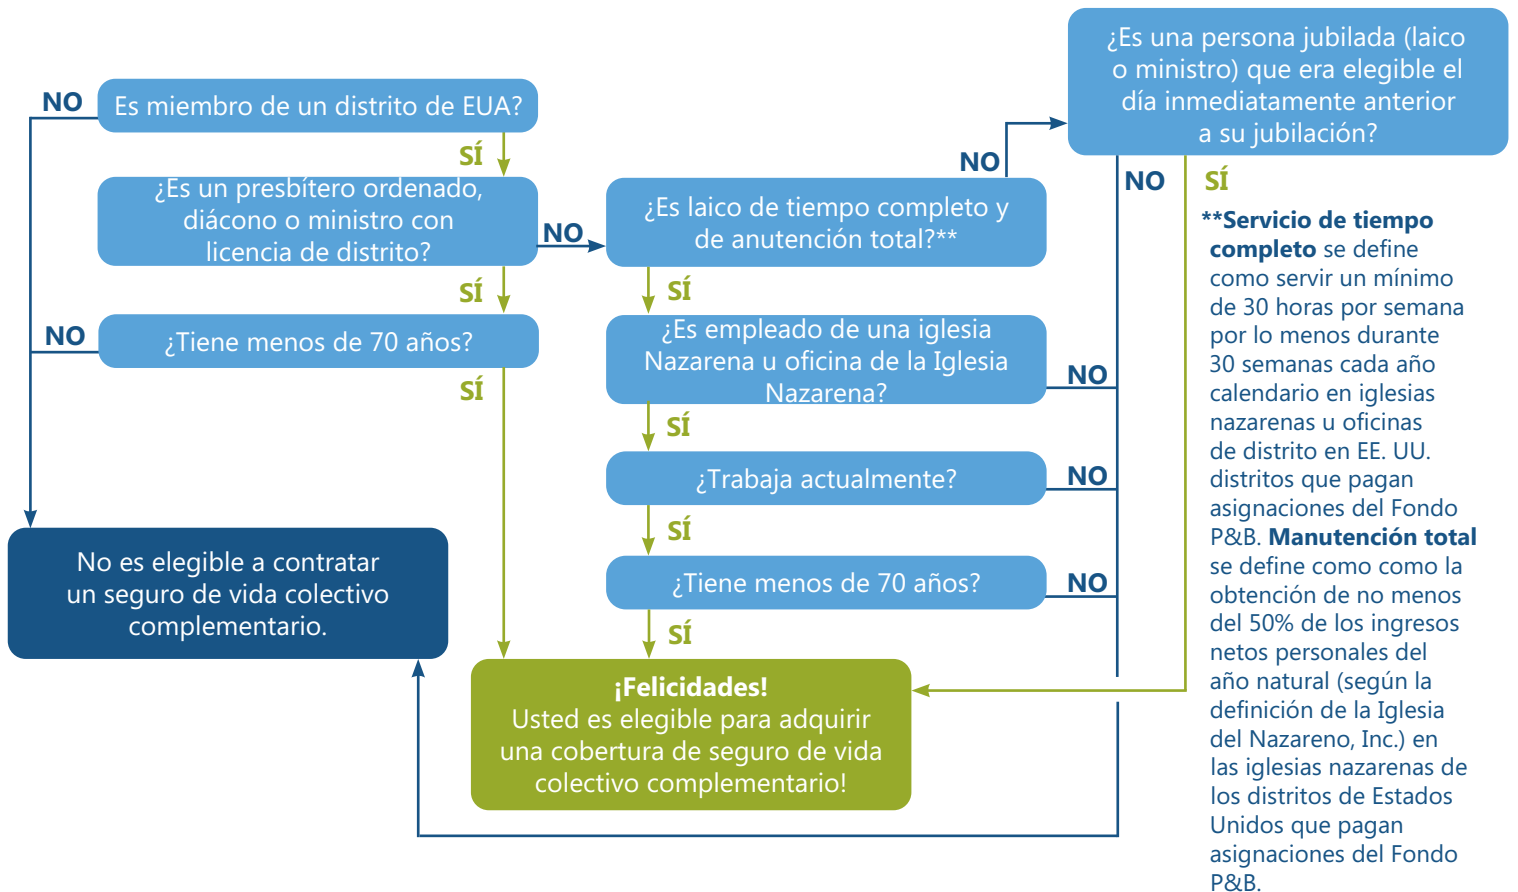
NO
Es miembro de un distrito de EUA?
SÍ
¿Es un presbítero ordenado, diácono o ministro con licencia de distrito?
NO
SÍ
NO
¿Tiene menos de 70 años?
SÍ
No es elegible a contratar un seguro de vida colectivo complementario.

¿Es laico de tiempo completo y de anutención total?**
NO
SÍ
¿Es empleado de una iglesia Nazarena u oficina de la Iglesia Nazarena?
NO
SÍ
¿Trabaja actualmente?
NO
SÍ
¿Tiene menos de 70 años?
NO
SÍ
¡Felicidades!
Usted es elegible para adquirir una cobertura de seguro de vida colectivo complementario!

¿Es una persona jubilada (laico o ministro) que era elegible el día inmediatamente anterior a su jubilación?
NO
SÍ

**Servicio de tiempo completo se define como servir un mínimo de 30 horas por semana por lo menos durante 30 semanas cada año calendario en iglesias nazarenas u oficinas de distrito en EE. UU. distritos que pagan asignaciones del Fondo P&B. Manutención total se define como como la obtención de no menos del 50% de los ingresos netos personales del año natural (según la definición de la Iglesia del Nazareno, Inc.) en las iglesias nazarenas de los distritos de Estados Unidos que pagan asignaciones del Fondo P&B.